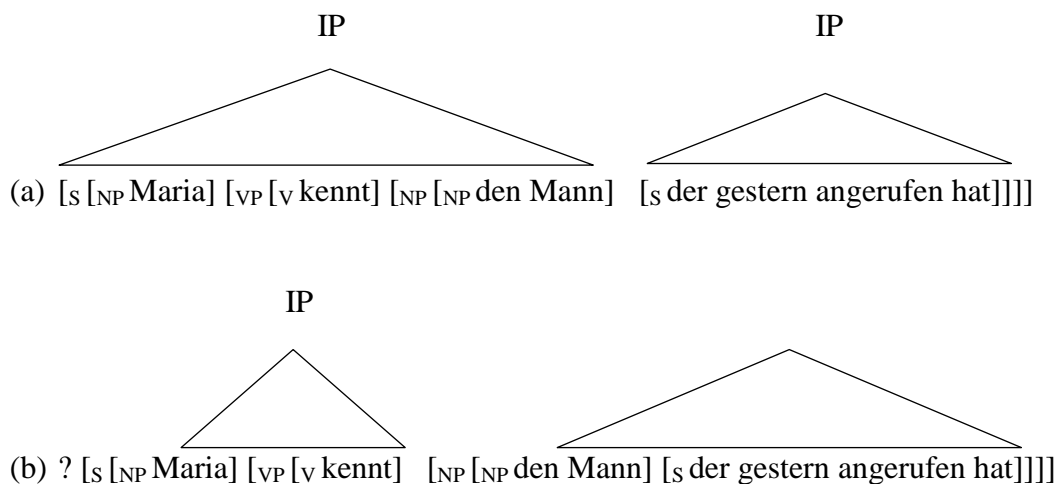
IP IP

(a) $[_S [_{NP}$ Maria$]$ $[_{VP} [_V$ kennt$]$ $[_{NP} [_{NP}$ den Mann$]$ $[_S$ der gestern angerufen hat$]]]]$

IP

(b) ? $[_S [_{NP}$ Maria$]$ $[_{VP} [_V$ kennt$]$ $[_{NP} [_{NP}$ den Mann$]$ $[_S$ der gestern angerufen hat$]]]]$